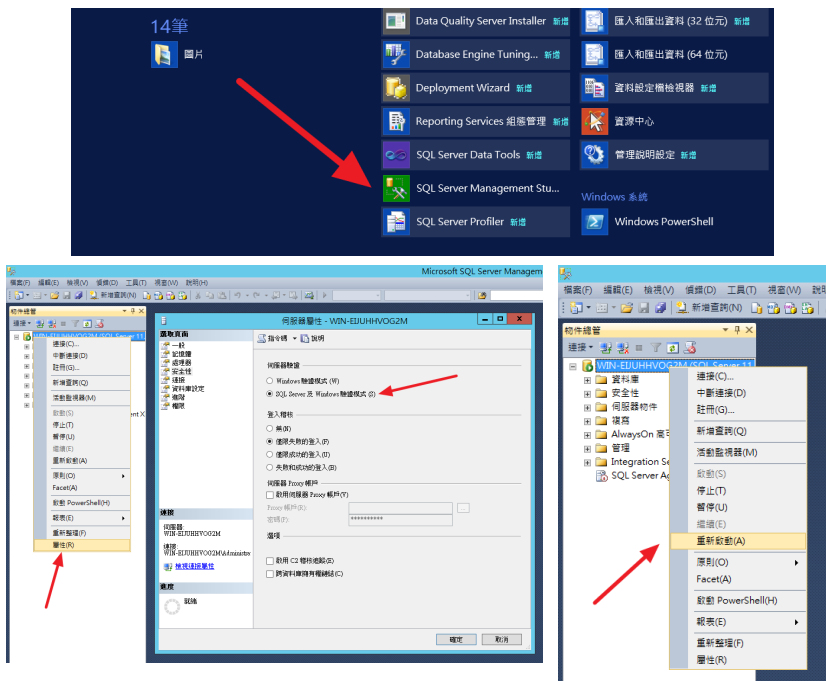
14筆

圖片

Data Quality Server Installer 新增
Database Engine Tuning... 新增
Deployment Wizard 新增
Reporting Services 組態管理 新增
SQL Server Data Tools 新增
SQL Server Management Stu...
SQL Server Profiler 新增

匯入和匯出資料 (32 位元) 新增
匯入和匯出資料 (64 位元)
資料設定檔檢視器 新增
資源中心
管理說明設定 新增
Windows 系統
Windows PowerShell

Microsoft SQL Server Managem

檔案(F) 編輯(E) 檢視(V) 偵錯(D) 工具(T) 視窗(W) 說明(H)
新增查詢(N)

物件總管
連接
WIN-EIJUHHVOG2M (SQL Server 11

連接(C)...
中斷連接(D)
註冊(G)...
新增查詢(Q)
活動監視器(M)
啟動(S)
停止(T)
暫停(U)
繼續(E)
重新啟動(A)
原則(O)
Facet(A)
啟動 PowerShell(H)
報表(E)
重新整理(F)
屬性(R)

伺服器屬性 - WIN-EIJUHHVOG2M

選取頁面
一般
記憶體
處理器
安全性
連接
資料庫設定
進階
權限

指令碼 說明

伺服器驗證
Windows 驗證模式 (W)
SQL Server 及 Windows 驗證模式 (S)

登入稽核
無(N)
僅限失敗的登入(F)
僅限成功的登入(U)
失敗和成功的登入(B)

伺服器 Proxy 帳戶
啟用伺服器 Proxy 帳戶(V)
Proxy 帳戶(R):
密碼(P): ***********

選項
啟用 C2 稽核追蹤(E)
跨資料庫擁有權鏈結(C)

連接
伺服器:
WIN-EIJUHHVOG2M
連接:
WIN-EIJUHHVOG2M\Administra
檢視連接屬性

進度
就緒

確定 取消

檔案(F) 編輯(E) 檢視(V) 偵錯(D) 工具(T) 視窗(W) 說
新增查詢(N)

物件總管
連接
WIN-EIJUHHVOG2M (SQL Server 11
資料庫
安全性
伺服器物件
複寫
AlwaysOn 高可
管理
Integration Se
SQL Server Ag

連接(C)...
中斷連接(D)
註冊(G)...
新增查詢(Q)
活動監視器(M)
啟動(S)
停止(T)
暫停(U)
繼續(E)
重新啟動(A)
原則(O)
Facet(A)
啟動 PowerShell(H)
報表(E)
重新整理(F)
屬性(R)